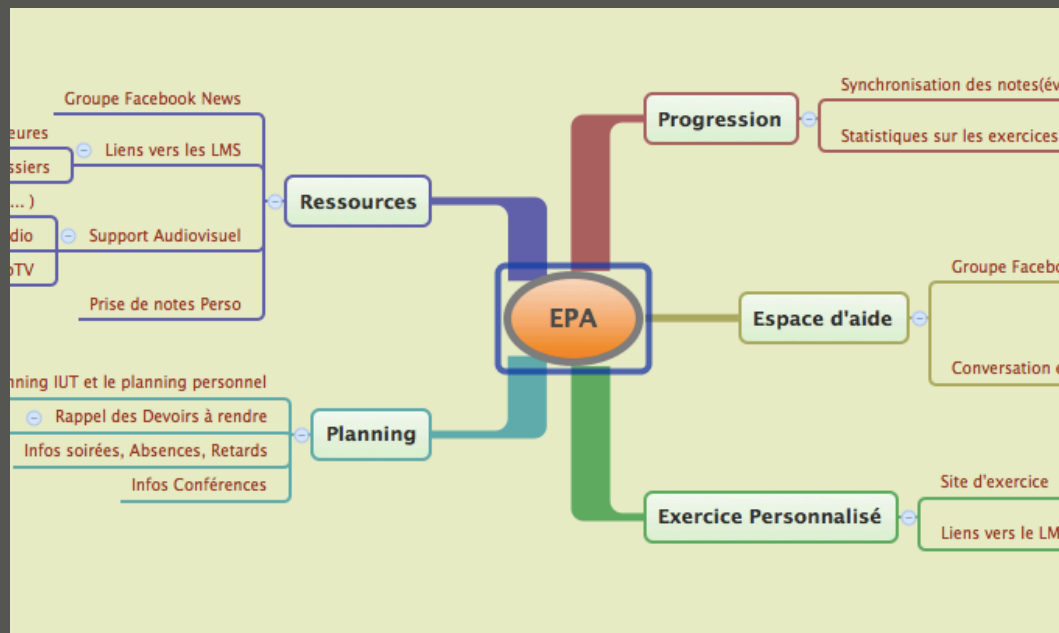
EPA

Ressources
Groupe Facebook News
eures
Liens vers les LMS
ssiers
... )
dio
Support Audiovisuel
oTV
Prise de notes Perso

Planning
nning IUT et le planning personnel
Rappel des Devoirs à rendre
Infos soirées, Absences, Retards
Infos Conférences

Progression
Synchronisation des notes(év
Statistiques sur les exercices

Espace d'aide
Groupe Facebo
Conversation

Exercice Personnalisé
Site d'exercice
Liens vers le LM